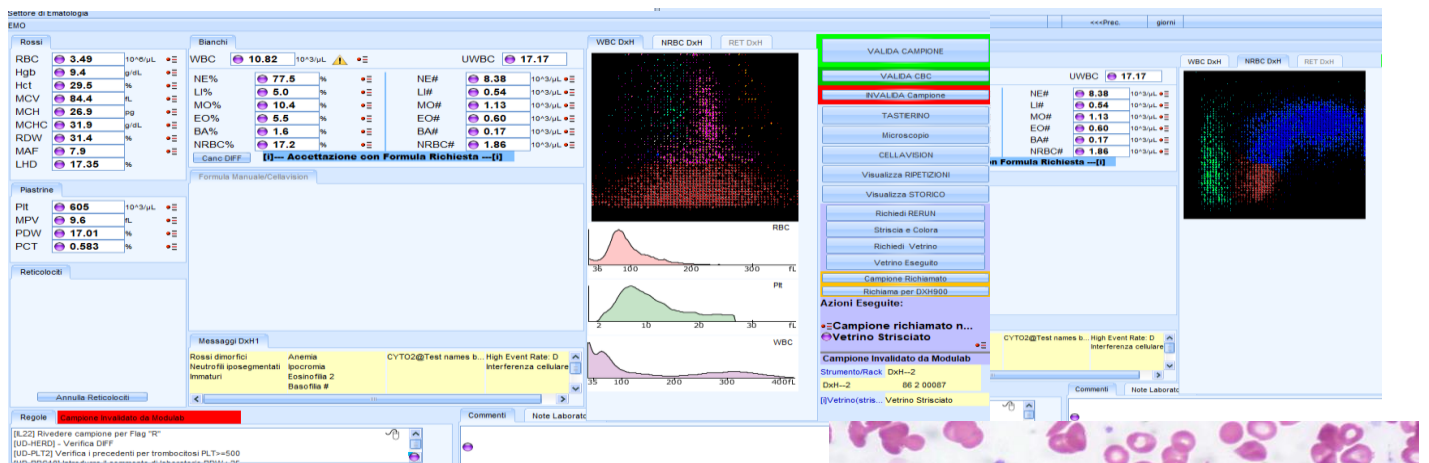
Settore di Ematologia
EMO

Rossi

| | | |
|---|---|---|
| RBC | 3.49 | 10^6/µL |
| Hgb | 9.4 | g/dL |
| Hct | 29.5 | % |
| MCV | 84.4 | fL |
| MCH | 26.9 | pg |
| MCHC | 31.9 | g/dL |
| RDW | 31.4 | % |
| MAF | 7.9 | |
| LHD | 17.35 | % |

Piastrine

| | | |
|---|---|---|
| Plt | 605 | 10^3/µL |
| MPV | 9.6 | fL |
| PDW | 17.01 | % |
| PCT | 0.583 | % |

Reticolociti

Annulla Reticolociti

Bianchi

WBC 10.82 10^3/µL

UWBC 17.17

| | | | | | |
|---|---|---|---|---|---|
| NE% | 77.5 | % | NE# | 8.38 | 10^3/µL |
| LI% | 5.0 | % | LI# | 0.54 | 10^3/µL |
| MO% | 10.4 | % | MO# | 1.13 | 10^3/µL |
| EO% | 5.5 | % | EO# | 0.60 | 10^3/µL |
| BA% | 1.6 | % | BA# | 0.17 | 10^3/µL |
| NRBC% | 17.2 | % | NRBC# | 1.86 | 10^3/µL |

Canc DIFF [i]--- Accettazione con Formula Richiesta ---[i]

Formula Manuale/Cellavision

Messaggi DxH1

| | | | |
|---|---|---|---|
| Rossi dimorfici | Anemia | CYTO2@Test names b... | High Event Rate: D |
| Neutrofili ipo segmentati | Ipocromia | | Interferenza cellulare |
| Immaturi | Eosinofilia 2 | | |
| | Basofilia # | | |

Regole Campione Invalidato da Modulab

[IL22] Rivedere campione per Flag "R"
[UD-HERD] - Verifica DIFF
[UD-PLT2] Verifica i precedenti per trombocitosi PLT>=500

Commenti Note Laborato

WBC DxH NRBC DxH RET DxH

RBC
30 100 200 300 fL

Plt
2 10 20 30 fL

WBC
35 100 200 300 400fL

VALIDA CAMPIONE
VALIDA CBC
INVALIDA Campione
TASTERINO
Microscopio
CELLAVISION
Visualizza RIPETIZIONI
Visualizza STORICO
Richiedi RERUN
Striscia e Colora
Richiedi Vetrino
Vetrino Eseguito
Campione Richiamato
Richiama per DXH900

Azioni Eseguite:
Campione richiamato n...
Vetrino Strisciato

Campione Invalidato da Modulab
Strumento/Rack DxH--2
DxH--2 86 2 00087
[i]Vetrino(stris... Vetrino Strisciato

<<<Prec. giorni

UWBC 17.17

| | | |
|---|---|---|
| NE# | 8.38 | 10^3/µL |
| LI# | 0.54 | 10^3/µL |
| MO# | 1.13 | 10^3/µL |
| EO# | 0.60 | 10^3/µL |
| BA# | 0.17 | 10^3/µL |
| NRBC# | 1.86 | 10^3/µL |

n Formula Richiesta ---[i]

WBC DxH NRBC DxH RET DxH

CYTO2@Test names b... High Event Rate: D Interferenza cellulare

Commenti Note Laborato